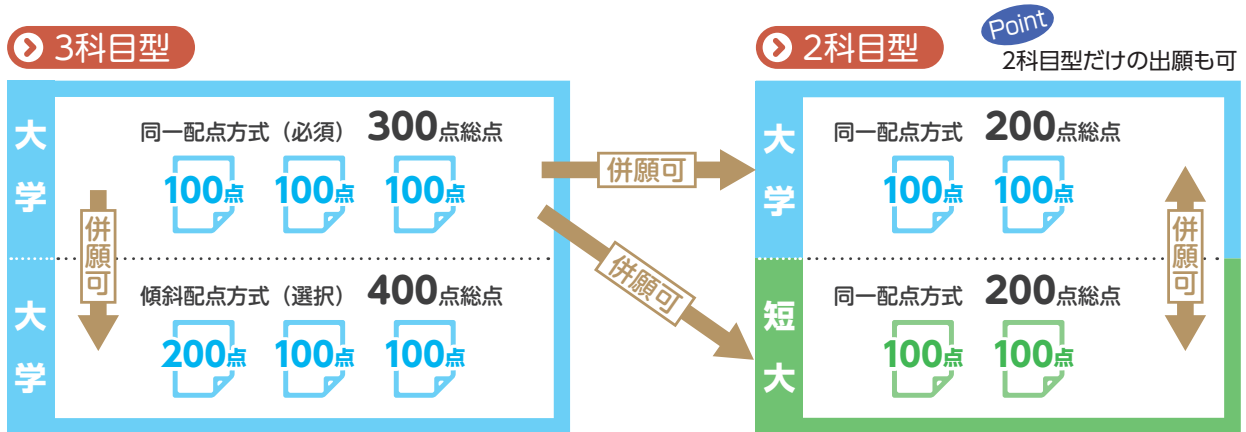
3科目型

大学

同一配点方式（必須） 300点総点

100点 100点 100点

併願可

大学

傾斜配点方式（選択） 400点総点

200点 100点 100点

併願可

併願可

2科目型

Point

2科目型だけの出願も可

大学

同一配点方式 200点総点

100点 100点

併願可

短大

同一配点方式 200点総点

100点 100点